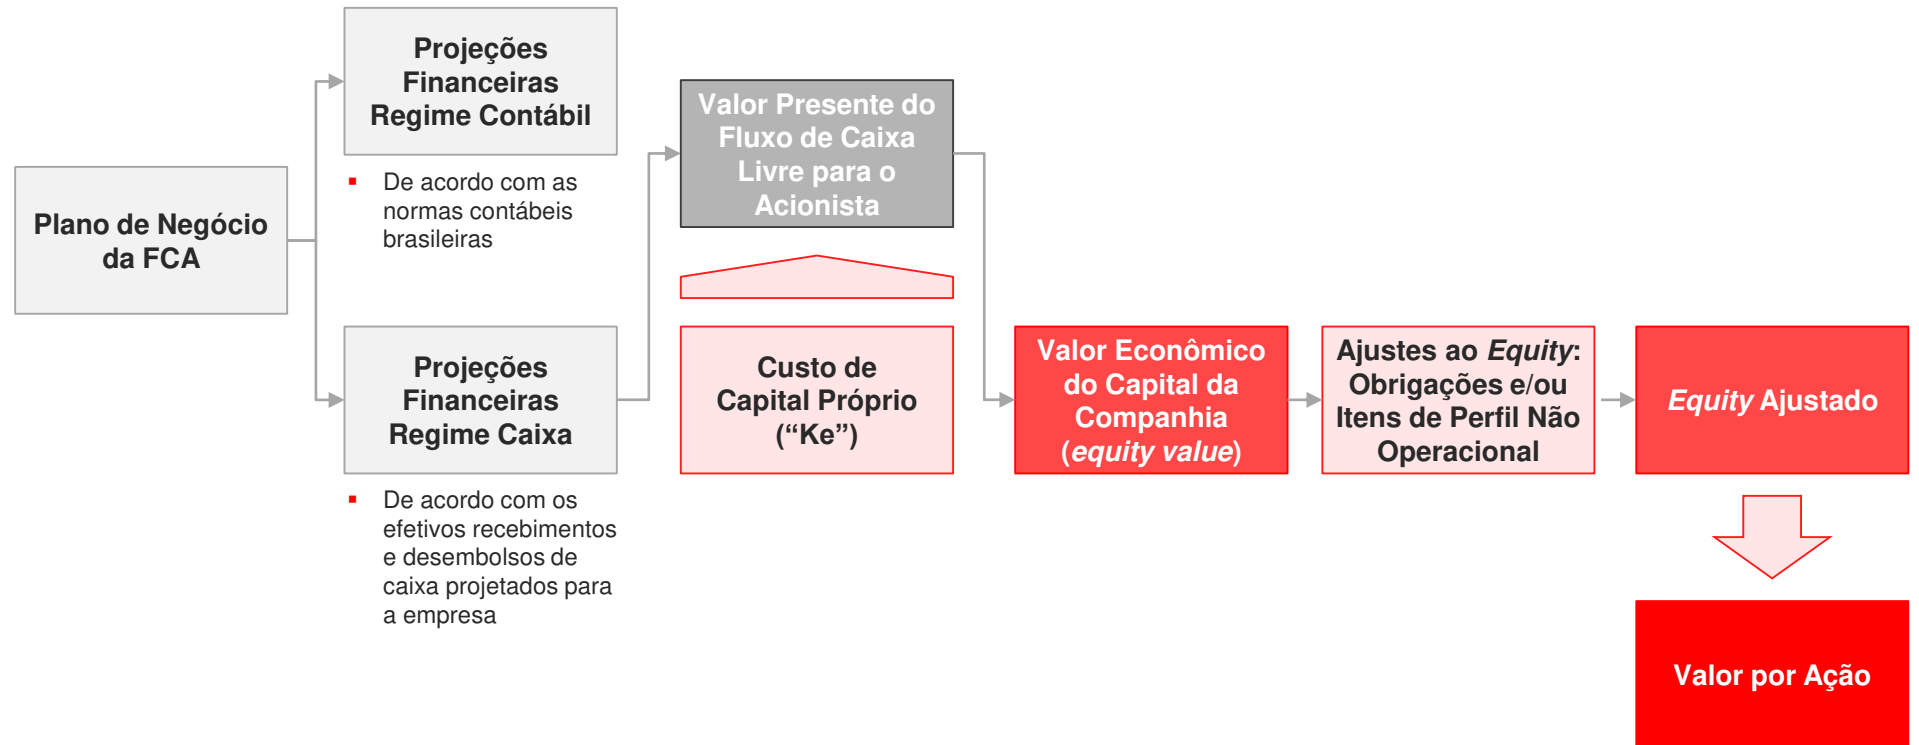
Plano de Negócio da FCA

Projeções Financeiras Regime Contábil

▪ De acordo com as normas contábeis brasileiras

Projeções Financeiras Regime Caixa

▪ De acordo com os efetivos recebimentos e desembolsos de caixa projetados para a empresa

Valor Presente do Fluxo de Caixa Livre para o Acionista

Custo de Capital Próprio (“Ke”)

Valor Econômico do Capital da Companhia (*equity value*)

Ajustes ao *Equity*: Obrigações e/ou Itens de Perfil Não Operacional

*Equity* Ajustado

Valor por Ação